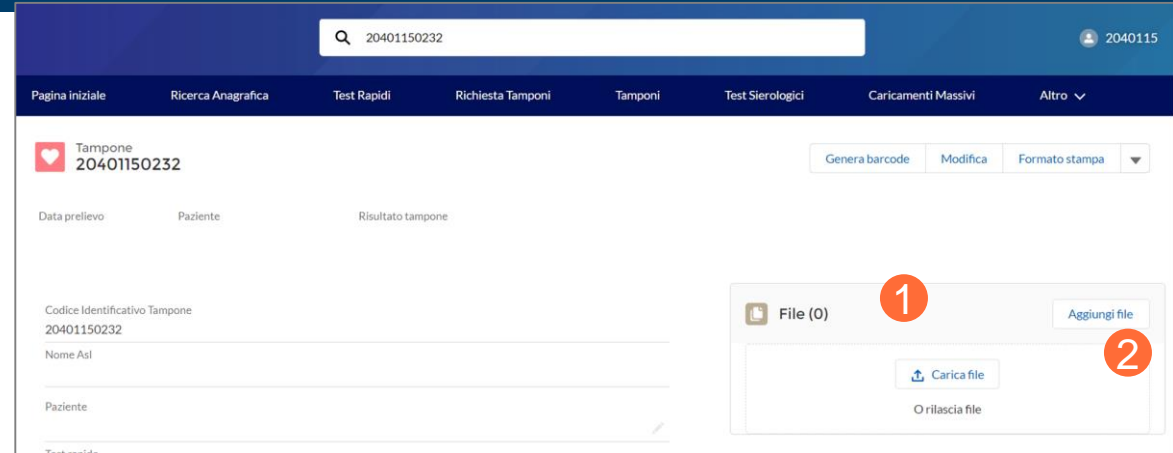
20401150232

2040115

Pagina iniziale | Ricerca Anagrafica | Test Rapidi | Richiesta Tamponi | Tamponi | Test Sierologici | Caricamenti Massivi | Altro

Tampone
20401150232

Genera barcode | Modifica | Formato stampa

Data prelievo
Paziente
Risultato tampone

Codice Identificativo Tampone
20401150232

Nome Asl

Paziente

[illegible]

File (0)

1

Aggiungi file

2

Carica file

O rilascia file